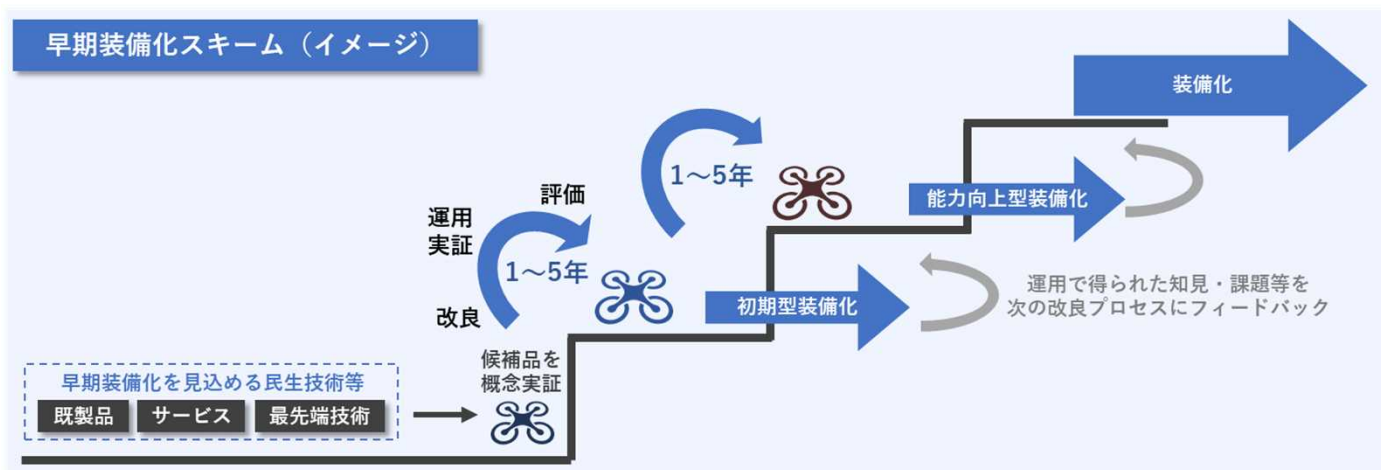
早期装備化スキーム（イメージ）

装備化

1～5年

評価

運用実証

1～5年

改良

能力向上型装備化

初期型装備化

運用で得られた知見・課題等を次の改良プロセスにフィードバック

早期装備化を見込める民生技術等

既製品

サービス

最先端技術

候補品を概念実証